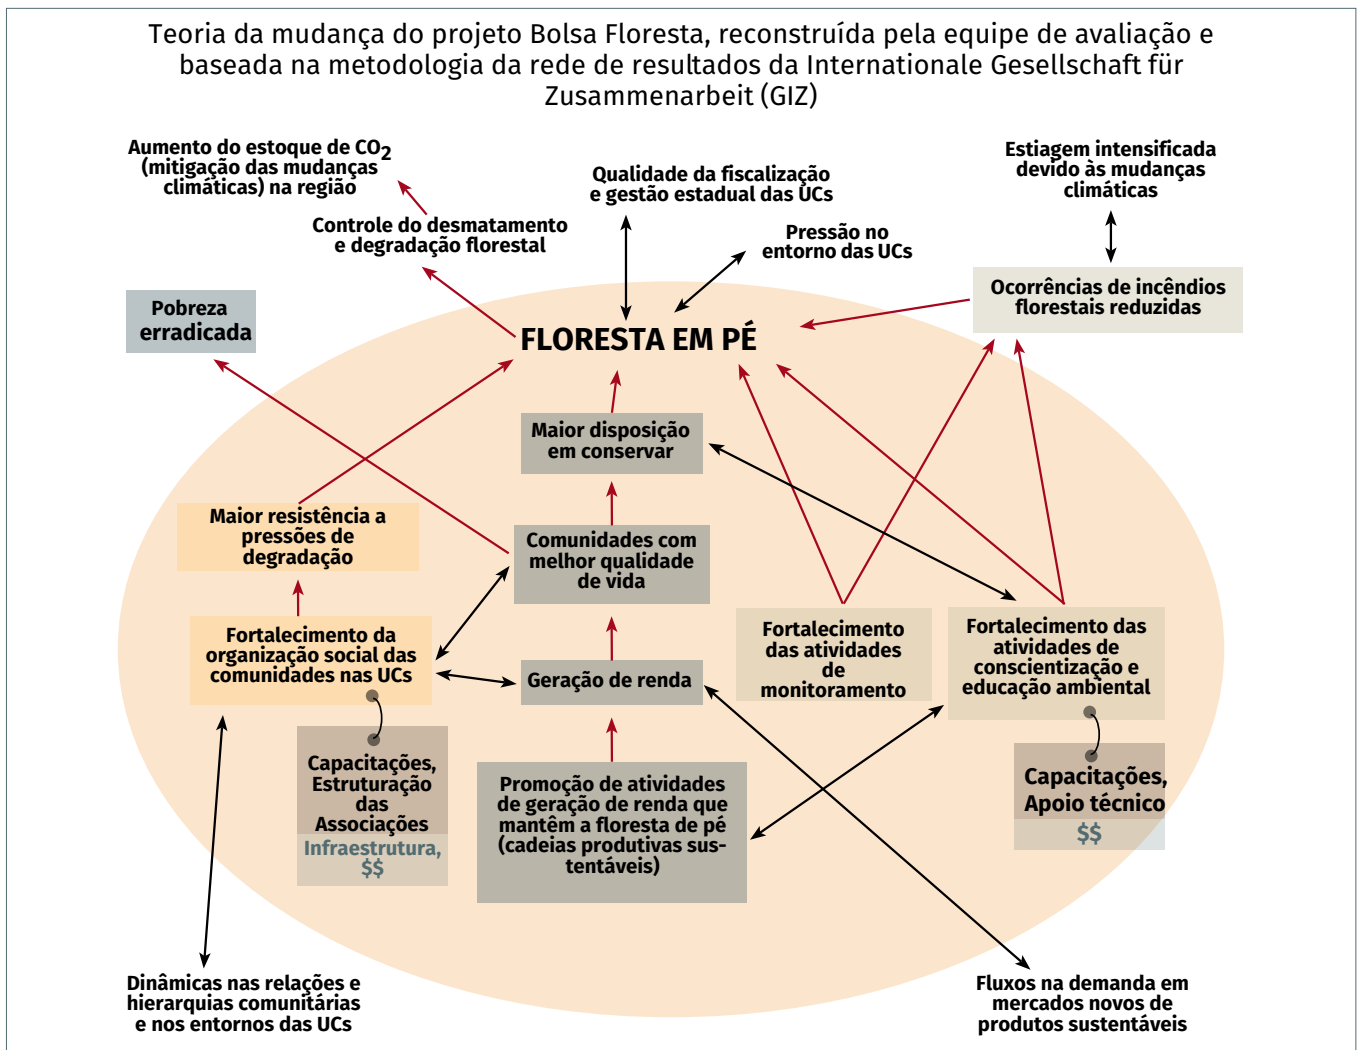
Teoria da mudança do projeto Bolsa Floresta, reconstruída pela equipe de avaliação e baseada na metodologia da rede de resultados da Internationale Gesellschaft für Zusammenarbeit (GIZ)

Aumento do estoque de $CO_2$ (mitigação das mudanças climáticas) na região

Qualidade da fiscalização e gestão estadual das UCs

Estiagem intensificada devido às mudanças climáticas

Controle do desmatamento e degradação florestal

Pressão no entorno das UCs

Ocorrências de incêndios florestais reduzidas

Pobreza erradicada

FLORESTA EM PÉ

Maior disposição em conservar

Maior resistência a pressões de degradação

Comunidades com melhor qualidade de vida

Fortalecimento das atividades de monitoramento

Fortalecimento das atividades de conscientização e educação ambiental

Fortalecimento da organização social das comunidades nas UCs

Geração de renda

Capacitações, Estruturação das Associações

Infraestrutura, $$

Promoção de atividades de geração de renda que mantêm a floresta de pé (cadeias produtivas sustentáveis)

Capacitações, Apoio técnico

$$

Dinâmicas nas relações e hierarquias comunitárias e nos entornos das UCs

Fluxos na demanda em mercados novos de produtos sustentáveis